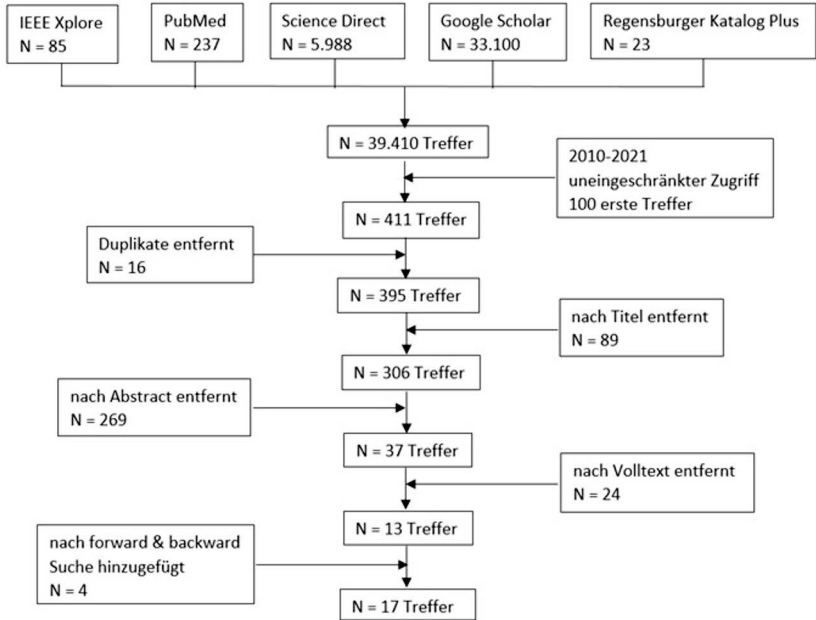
IEEE Xplore
N = 85

PubMed
N = 237

Science Direct
N = 5.988

Google Scholar
N = 33.100

Regensburger Katalog Plus
N = 23

N = 39.410 Treffer

2010-2021
uneingeschränkter Zugriff
100 erste Treffer

N = 411 Treffer

Duplikate entfernt
N = 16

N = 395 Treffer

nach Titel entfernt
N = 89

N = 306 Treffer

nach Abstract entfernt
N = 269

N = 37 Treffer

nach Volltext entfernt
N = 24

N = 13 Treffer

nach forward & backward
Suche hinzugefügt
N = 4

N = 17 Treffer